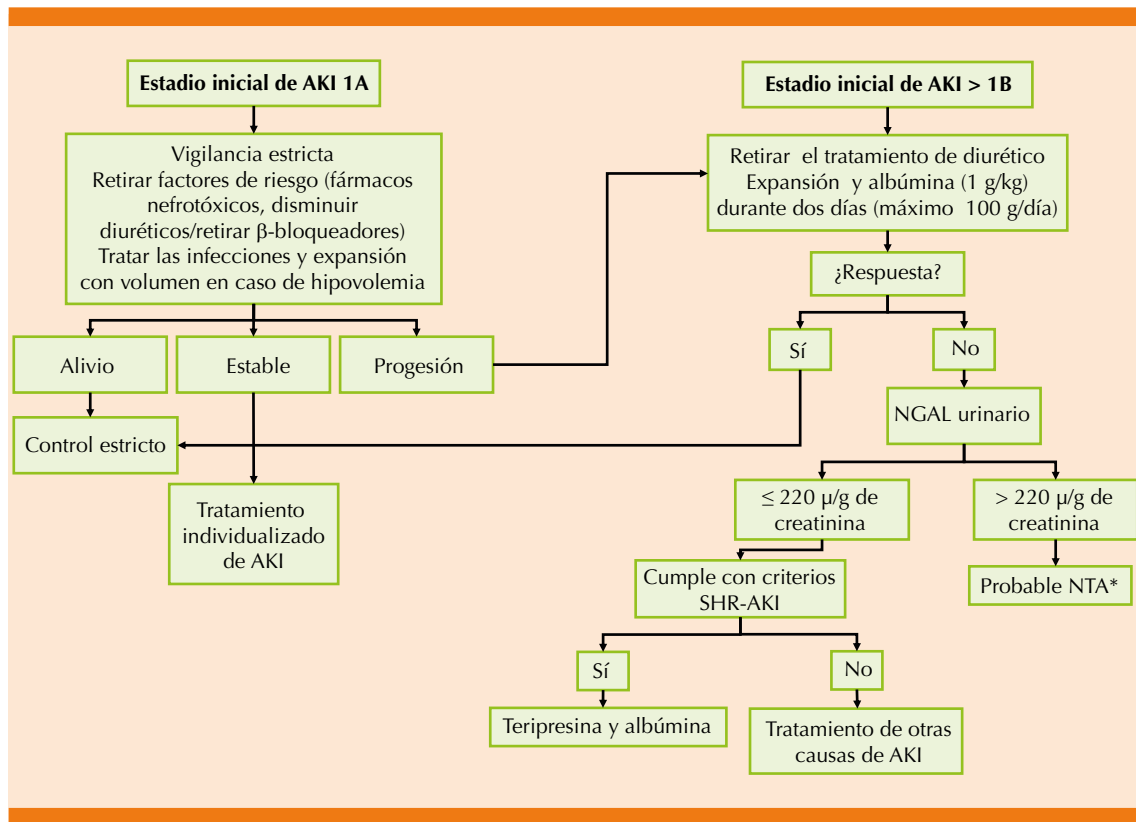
Estadio inicial de AKI 1A

Vigilancia estricta
Retirar factores de riesgo (fármacos nefrotóxicos, disminuir diuréticos/retirar β-bloqueadores)
Tratar las infecciones y expansión con volumen en caso de hipovolemia

Alivio

Estable

Progesión

Control estricto

Tratamiento individualizado de AKI

Estadio inicial de AKI > 1B

Retirar el tratamiento de diurético
Expansión y albúmina (1 g/kg)
durante dos días (máximo 100 g/día)

¿Respuesta?

Sí

No

NGAL urinario

≤ 220 μ/g de creatinina

> 220 μ/g de creatinina

Probable NTA*

Cumple con criterios SHR-AKI

Sí

No

Teripresina y albúmina

Tratamiento de otras causas de AKI